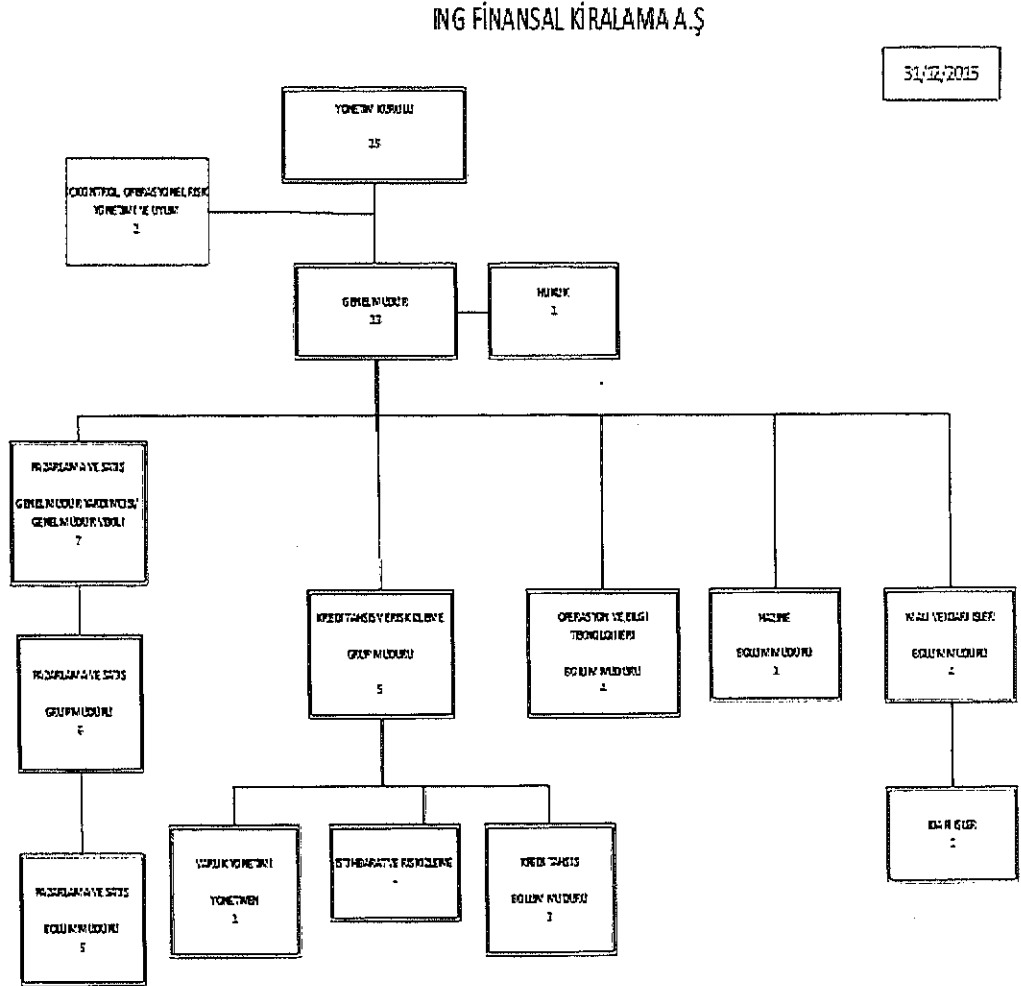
ING FİNANSAL KİRALAMA A.Ş

31/12/2015

YÖNETİM KURULU
15

İÇ KONTROL, OPERASYONEL RİSK YÖNETİMİ VE UYUM
2

GENEL MÜDÜR
13

HUKUK
1

PAZARLAMA VE SATIŞ
GENEL MÜDÜR YARDIMCISI/ GENEL MÜDÜR VEKİLİ
7

PAZARLAMA VE SATIŞ
GRUP MÜDÜRÜ
6

PAZARLAMA VE SATIŞ
BÖLÜM MÜDÜRÜ
5

KREDİ TAHSİS VE RİSK İZLEME
GRUP MÜDÜRÜ
5

VARLIK YÖNETİMİ
YÖNETMEN
1

İSTİHBARAT VE RİSK İZLEME
-

KREDİ TAHSİS
BÖLÜM MÜDÜRÜ
3

OPERASYON VE BİLGİ TEKNOLOJİLERİ
BÖLÜM MÜDÜRÜ
2

HAZİNE
BÖLÜM MÜDÜRÜ
1

MALİ VE İDARİ İŞLER
BÖLÜM MÜDÜRÜ
2

İDARİ İŞLER
2